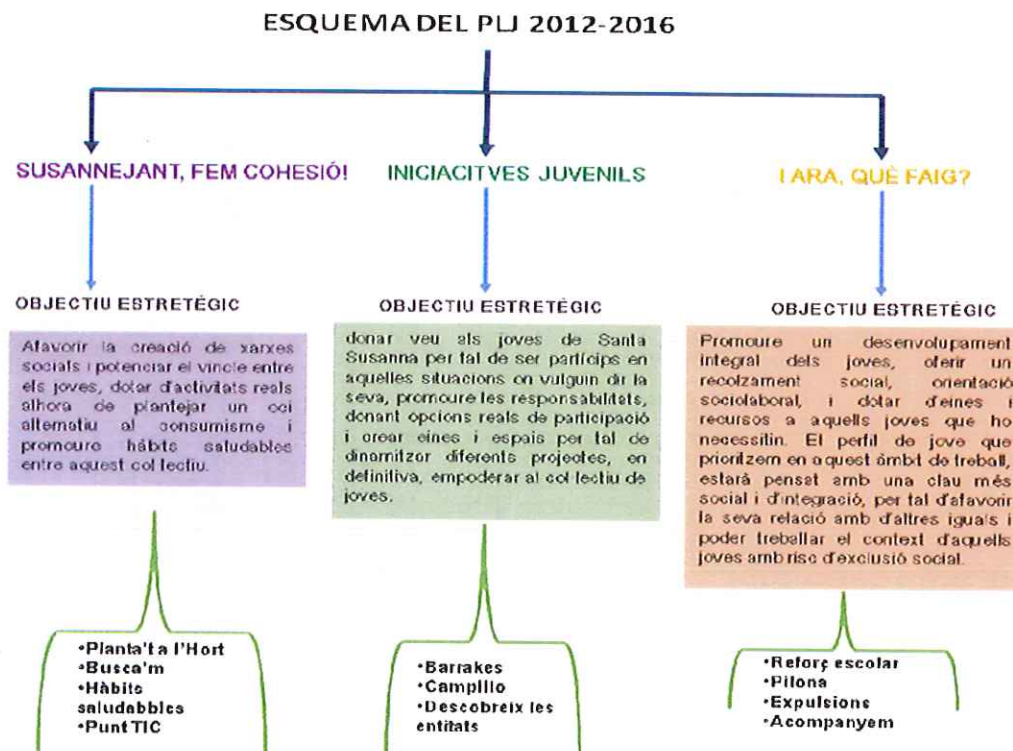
ESQUEMA DEL PLJ 2012-2016

SUSANNEJANT, FEM COHESIÓ!

OBJECTIU ESTRETÈGIC

Afavorir la creació de xarxes socials i potenciar el vincle entre els joves, dotar d'activitats reals alhora de plantejar un oci alternatiu al consumisme i promoure hàbits saludables entre aquest col·lectiu.

•Planta't a l'Hort
•Busca'm
•Hàbits saludabbles
•Punt TIC

INICIACITVES JUVENILS

OBJECTIU ESTRETÈGIC

donar veu als joves de Santa Susanna per tal de ser partícips en aquelles situacions on vulguin dir la seva, promoure les responsabilitats, donant opcions reals de participació i crear eines i espais per tal de dinamitzar diferents projectes, en definitiva, empoderar al col·lectiu de joves.

•Barrakes
•Campillo
•Descobreix les entitats

I ARA, QUÈ FAIG?

OBJECTIU ESTRETÈGIC

Promoure un desenvolupament integral dels joves, oferir un recolzament social, orientació sociolaboral, i dotar d'eines i recursos a aquells joves que ho necessitin. El perfil de jove que prioritzem en aquest àmbit de treball, estarà pensat amb una clau més social i d'integració, per tal d'afavorir la seva relació amb d'altres iguals i poder treballar el context d'aquells joves amb risc d'exclusió social.

•Reforç escolar
•Pilona
•Expulsions
•Acompanyem